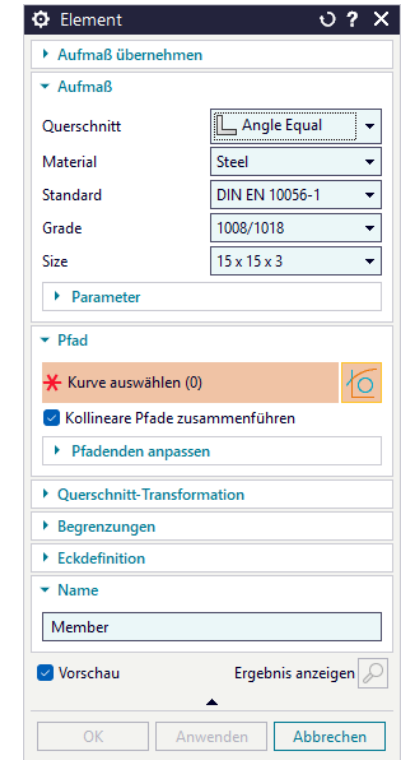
Element

Aufmaß übernehmen

Aufmaß

Querschnitt | Angle Equal
Material | Steel
Standard | DIN EN 10056-1
Grade | 1008/1018
Size | 15 x 15 x 3

Parameter

Pfad

Kurve auswählen (0)

Kollineare Pfade zusammenführen

Pfadenden anpassen

Querschnitt-Transformation

Begrenzungen

Eckdefinition

Name

Member

Vorschau

Ergebnis anzeigen

OK Anwenden Abbrechen